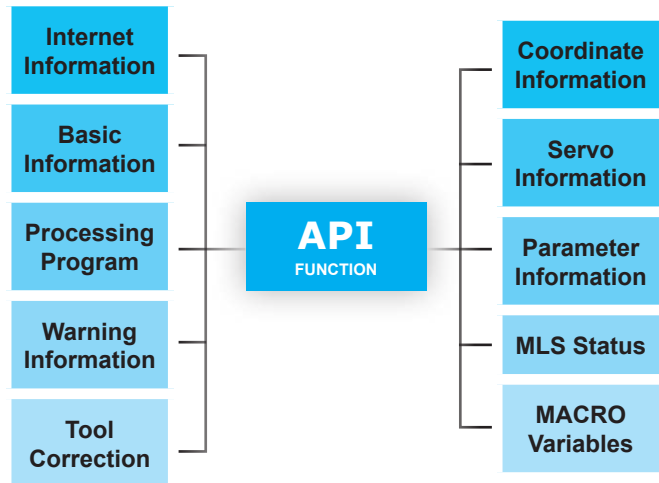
Internet Information

Basic Information

Processing Program

Warning Information

Tool Correction

API
FUNCTION

Coordinate Information

Servo Information

Parameter Information

MLS Status

MACRO Variables